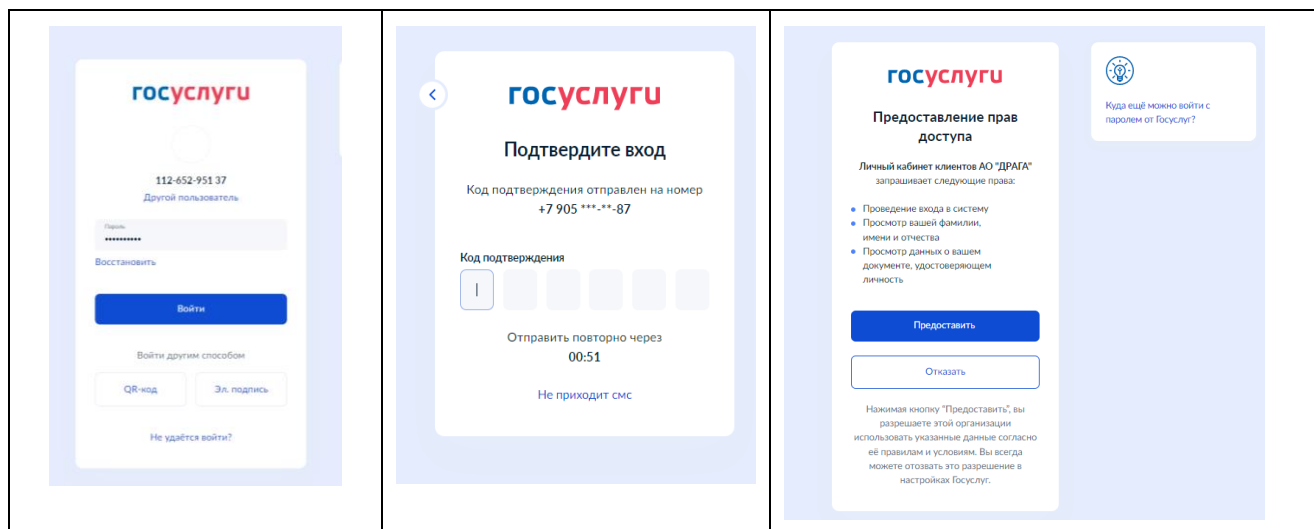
госуслуги

112-652-951 37
Другой пользователь

Пароль
••••••••••

Восстановить

Войти

Войти другим способом

QR-код

Эл. подпись

Не удаётся войти?

госуслуги

Подтвердите вход

Код подтверждения отправлен на номер +7 905 ***-**-87

Код подтверждения

Отправить повторно через
00:51

Не приходит смс

госуслуги

Предоставление прав доступа

Личный кабинет клиентов АО "ДРАГА" запрашивает следующие права:

- Проведение входа в систему
- Просмотр вашей фамилии, имени и отчества
- Просмотр данных о вашем документе, удостоверяющем личность

Предоставить

Отказать

Нажимая кнопку "Предоставить", вы разрешаете этой организации использовать указанные данные согласно её правилам и условиям. Вы всегда можете отозвать это разрешение в настройках Госуслуг.

Куда ещё можно войти с паролем от Госуслуг?